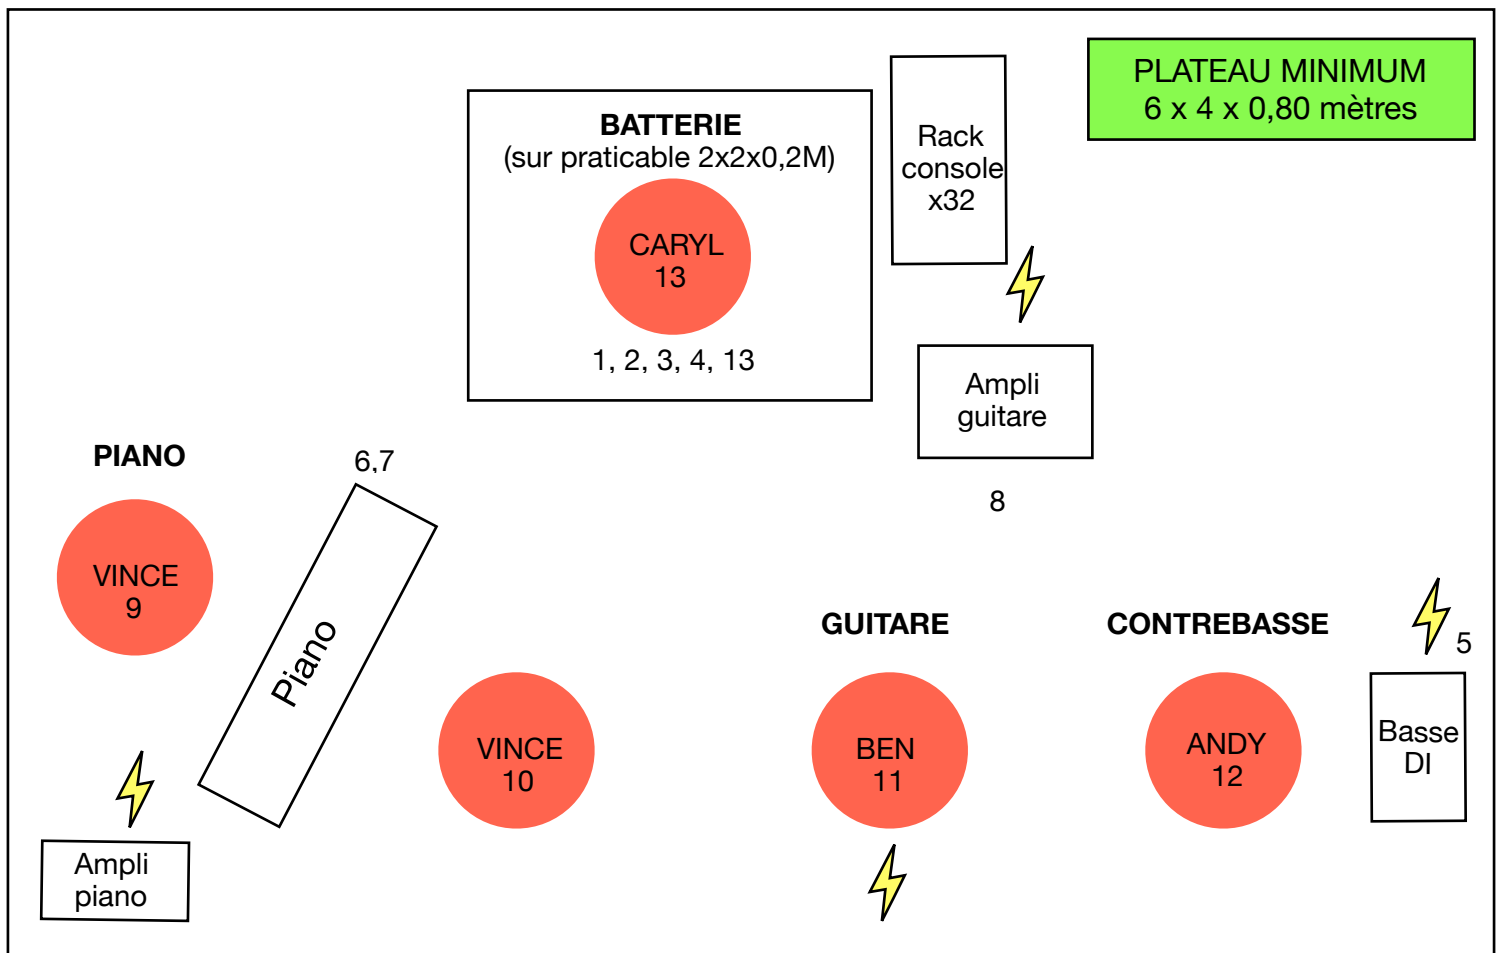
BATTERIE
(sur praticable 2x2x0,2M)

CARYL
13

1, 2, 3, 4, 13

Rack
console
x32

PLATEAU MINIMUM
6 x 4 x 0,80 mètres

Ampli
guitare

8

PIANO

VINCE
9

6,7

Piano

VINCE
10

GUITARE

BEN
11

CONTREBASSE

ANDY
12

5

Basse
DI

Ampli
piano